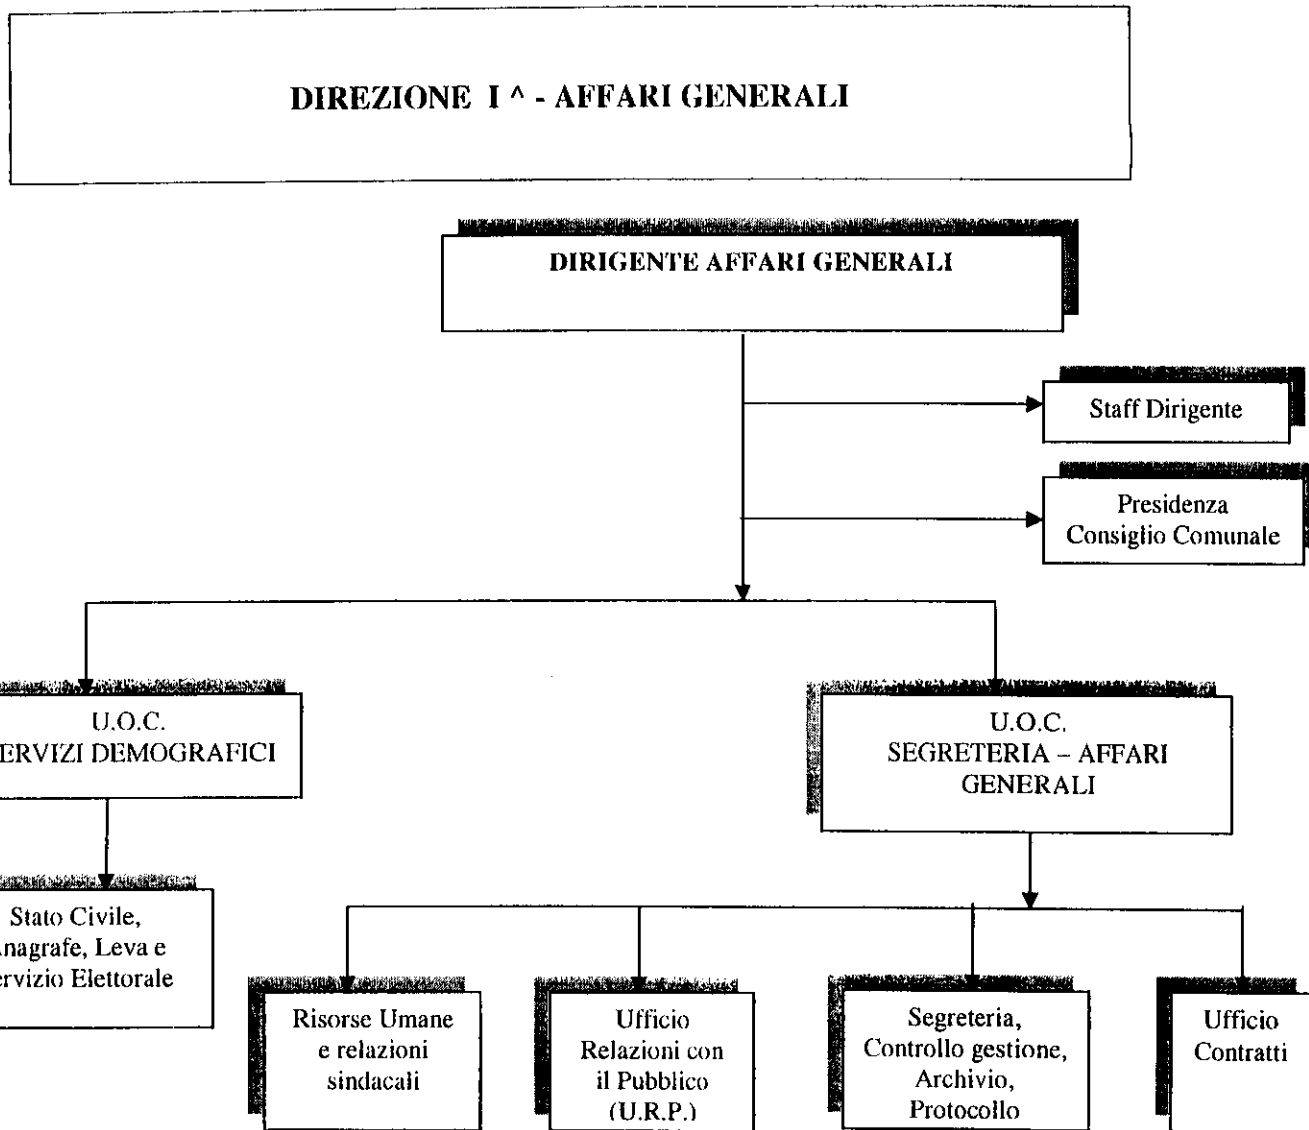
DIREZIONE I ^ - AFFARI GENERALI

DIRIGENTE AFFARI GENERALI

Staff Dirigente

Presidenza Consiglio Comunale

U.O.C. ERVIZI DEMOGRAFICI

Stato Civile, nagrafe, Leva e ervizio Elettorale

U.O.C. SEGRETERIA – AFFARI GENERALI

Risorse Umane e relazioni sindacali

Ufficio Relazioni con il Pubblico (U.R.P.)

Segreteria, Controllo gestione, Archivio, Protocollo

Ufficio Contratti